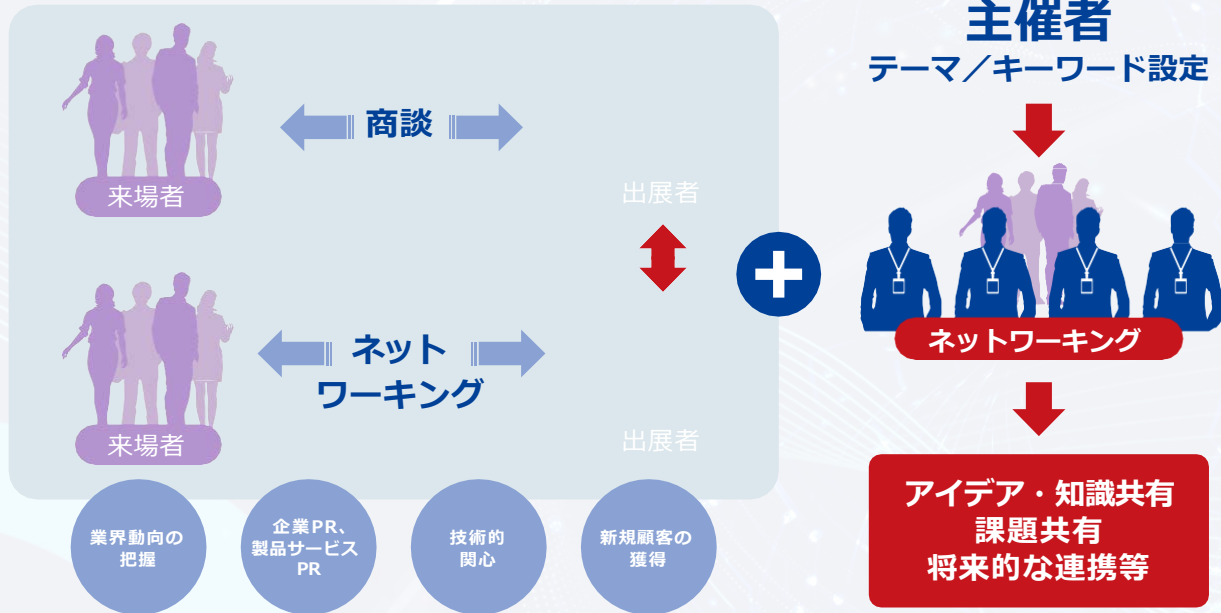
主催者
テーマ／キーワード設定

商談

来場者

出展者

ネット
ワーキング

来場者

出展者

ネットワーキング

アイデア・知識共有
課題共有
将来的な連携等

業界動向の把握

企業PR、製品サービスPR

技術的関心

新規顧客の獲得